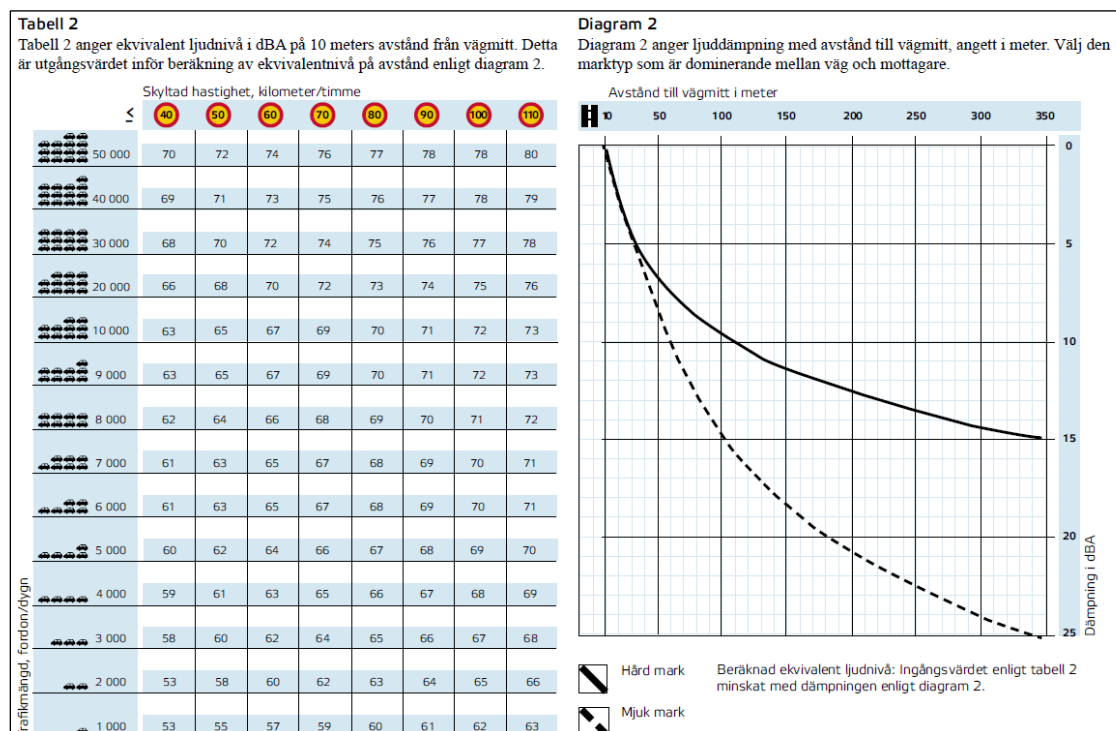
Tabell 2

Tabell 2 anger ekvivalent ljudnivå i dBA på 10 meters avstånd från vägmitt. Detta är utgångsvärdet inför beräkning av ekvivalentnivå på avstånd enligt diagram 2.

Skyltad hastighet, kilometer/timme

| ≤ | 40 | 50 | 60 | 70 | 80 | 90 | 100 | 110 |
|---|---|---|---|---|---|---|---|---|
| 50 000 | 70 | 72 | 74 | 76 | 77 | 78 | 78 | 80 |
| 40 000 | 69 | 71 | 73 | 75 | 76 | 77 | 78 | 79 |
| 30 000 | 68 | 70 | 72 | 74 | 75 | 76 | 77 | 78 |
| 20 000 | 66 | 68 | 70 | 72 | 73 | 74 | 75 | 76 |
| 10 000 | 63 | 65 | 67 | 69 | 70 | 71 | 72 | 73 |
| 9 000 | 63 | 65 | 67 | 69 | 70 | 71 | 72 | 73 |
| 8 000 | 62 | 64 | 66 | 68 | 69 | 70 | 71 | 72 |
| 7 000 | 61 | 63 | 65 | 67 | 68 | 69 | 70 | 71 |
| 6 000 | 61 | 63 | 65 | 67 | 68 | 69 | 70 | 71 |
| 5 000 | 60 | 62 | 64 | 66 | 67 | 68 | 69 | 70 |
| 4 000 | 59 | 61 | 63 | 65 | 66 | 67 | 68 | 69 |
| 3 000 | 58 | 60 | 62 | 64 | 65 | 66 | 67 | 68 |
| 2 000 | 53 | 58 | 60 | 62 | 63 | 64 | 65 | 66 |
| 1 000 | 53 | 55 | 57 | 59 | 60 | 61 | 62 | 63 |

rafikmängd, fordon/dygn

Diagram 2

Diagram 2 anger ljuddämpning med avstånd till vägmitt, angett i meter. Välj den marktyp som är dominerande mellan väg och mottagare.

Avstånd till vägmitt i meter

10 50 100 150 200 250 300 350

0 5 10 15 20 25

Dämpning i dBA

Hård mark

Mjuk mark

Beräknad ekvivalent ljudnivå: Ingångsvärdet enligt tabell 2 minskat med dämpningen enligt diagram 2.